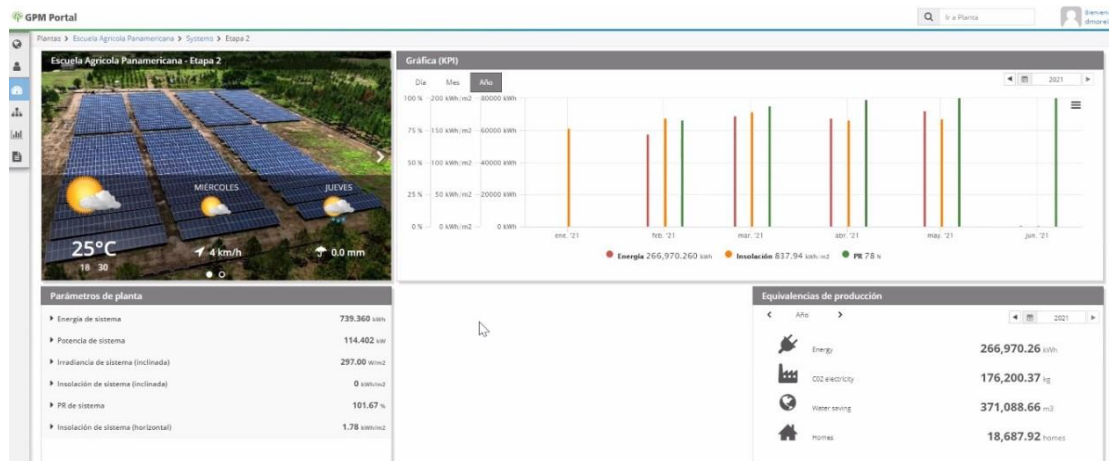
GPM Portal

Ir a Planta

Bienven dmorei

Plantas > Escuela Agricola Panamericana > Systems > Etapa 2

Escuela Agricola Panamericana - Etapa 2

MIÉRCOLES

JUEVES

25°C

18 30

4 km/h

0.0 mm

Gráfica (KPI)

Día Mes Año

2021

| 100 % | 200 kWh/m2 | 80000 kWh |
|---|---|---|
| 75 % | 150 kWh/m2 | 60000 kWh |
| 50 % | 100 kWh/m2 | 40000 kWh |
| 25 % | 50 kWh/m2 | 20000 kWh |
| 0 % | 0 kWh/m2 | 0 kWh |

ene. '21 feb. '21 mar. '21 abr. '21 may. '21 jun. '21

Energía 266,970.260 kWh Insolación 837.94 kWh/m2 PR 78 %

Parámetros de planta

| Energía de sistema | 739.360 kWh |
|---|---|
| Potencia de sistema | 114.402 kW |
| Irradiancia de sistema (inclinada) | 297.00 W/m2 |
| Insolación de sistema (inclinada) | 0 kWh/m2 |
| PR de sistema | 101.67 % |
| Insolación de sistema (horizontal) | 1.78 kWh/m2 |

Equivalencias de producción

< Año >

2021

| Energy | 266,970.26 kWh |
|---|---|
| C02 electricity | 176,200.37 kg |
| Water saving | 371,088.66 m3 |
| Homes | 18,687.92 homes |